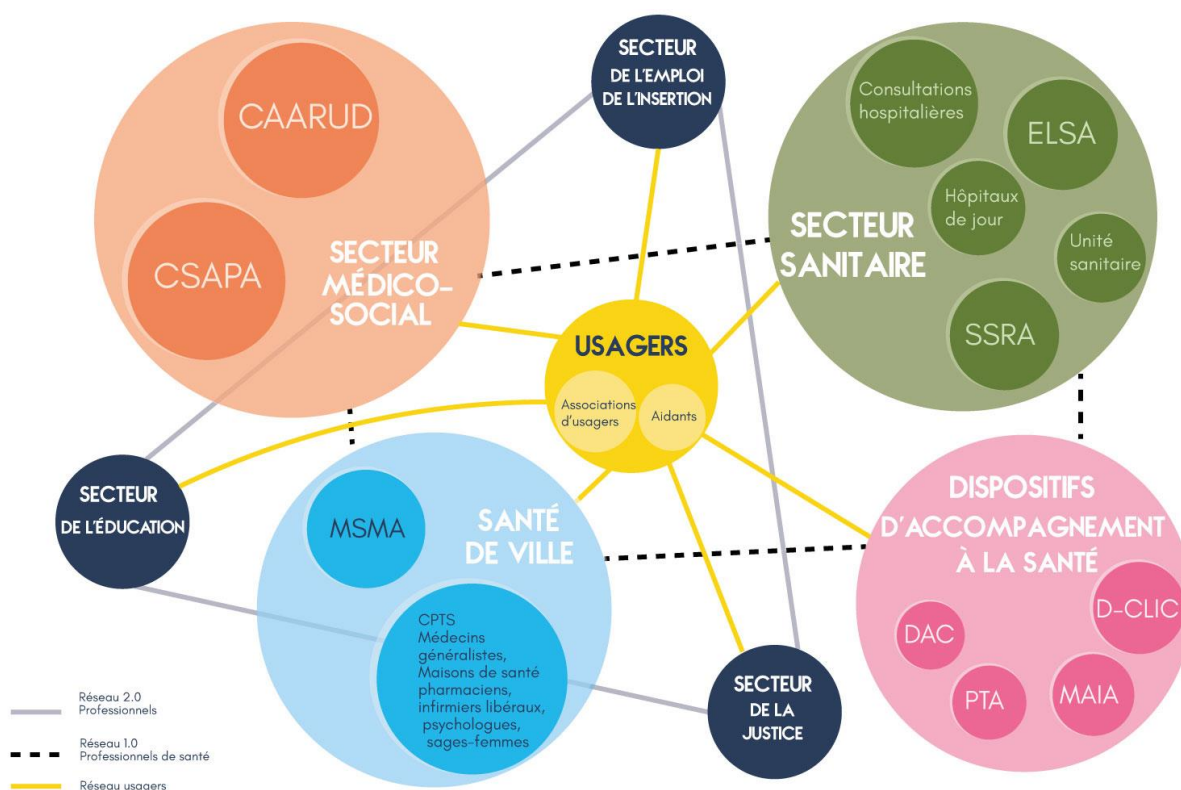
SECTEUR DE L'EMPLOI DE L'INSERTION

CAARUD

CSAPA

SECTEUR MÉDICO-SOCIAL

Consultations hospitalières

ELSA

Hôpitaux de jour

SECTEUR SANITAIRE

Unité sanitaire

SSRA

USAGERS

Associations d'usagers

Aidants

SECTEUR DE L'ÉDUCATION

MSMA

SANTÉ DE VILLE

CPTS
Médecins généralistes,
Maisons de santé
pharmaciens,
infirmiers libéraux,
psychologues,
sages-femmes

DISPOSITIFS D'ACCOMPAGNEMENT À LA SANTÉ

D-CLIC

DAC

PTA

MAIA

SECTEUR DE LA JUSTICE

Réseau 2.0
Professionnels

Réseau 1.0
Professionnels de santé

Réseau usagers